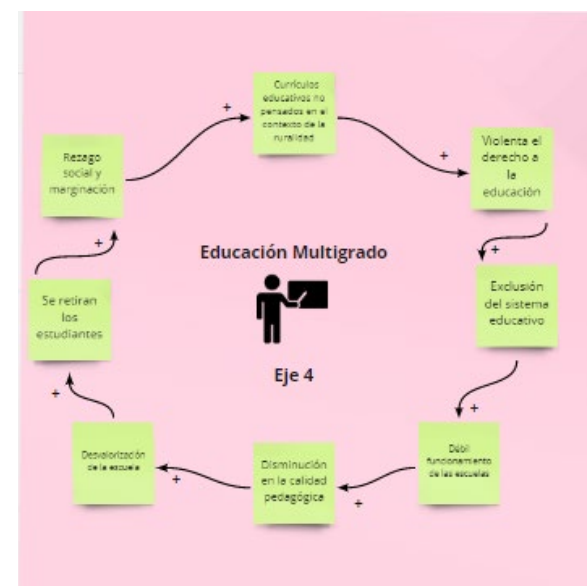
Currículos educativos no pensados en el contexto de la ruralidad

+

Violenta el derecho a la educación

+

Exclusión del sistema educativo

+

Débil funcionamiento de las escuelas

+

Disminución en la calidad pedagógica

+

Desvalorización de la escuela

+

Se retiran los estudiantes

+

Rezago social y marginación

+

Educación Multigrado

Eje 4